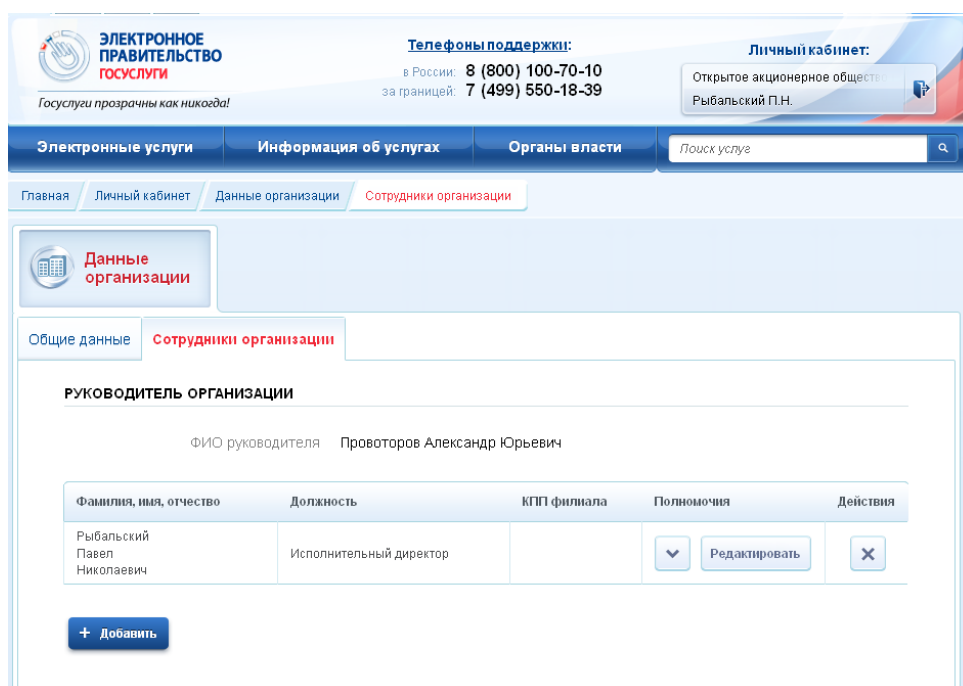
ЭЛЕКТРОННОЕ ПРАВИТЕЛЬСТВО ГОСУСЛУГИ
Госуслуги прозрачны как никогда!

Телефоны поддержки:
в России: 8 (800) 100-70-10
за границей: 7 (499) 550-18-39

Личный кабинет:
Открытое акционерное обществ
Рыбальский П.Н.

Электронные услуги | Информация об услугах | Органы власти | Поиск услуг

Главная / Личный кабинет / Данные организации / Сотрудники организации

Данные организации

Общие данные | Сотрудники организации

РУКОВОДИТЕЛЬ ОРГАНИЗАЦИИ

ФИО руководителя Провоторов Александр Юрьевич

| Фамилия, имя, отчество | Должность | КПП филиала | Полномочия | Действия |
|---|---|---|---|---|
| Рыбальский Павел Николаевич | Исполнительный директор | | Редактировать | |

+ Добавить